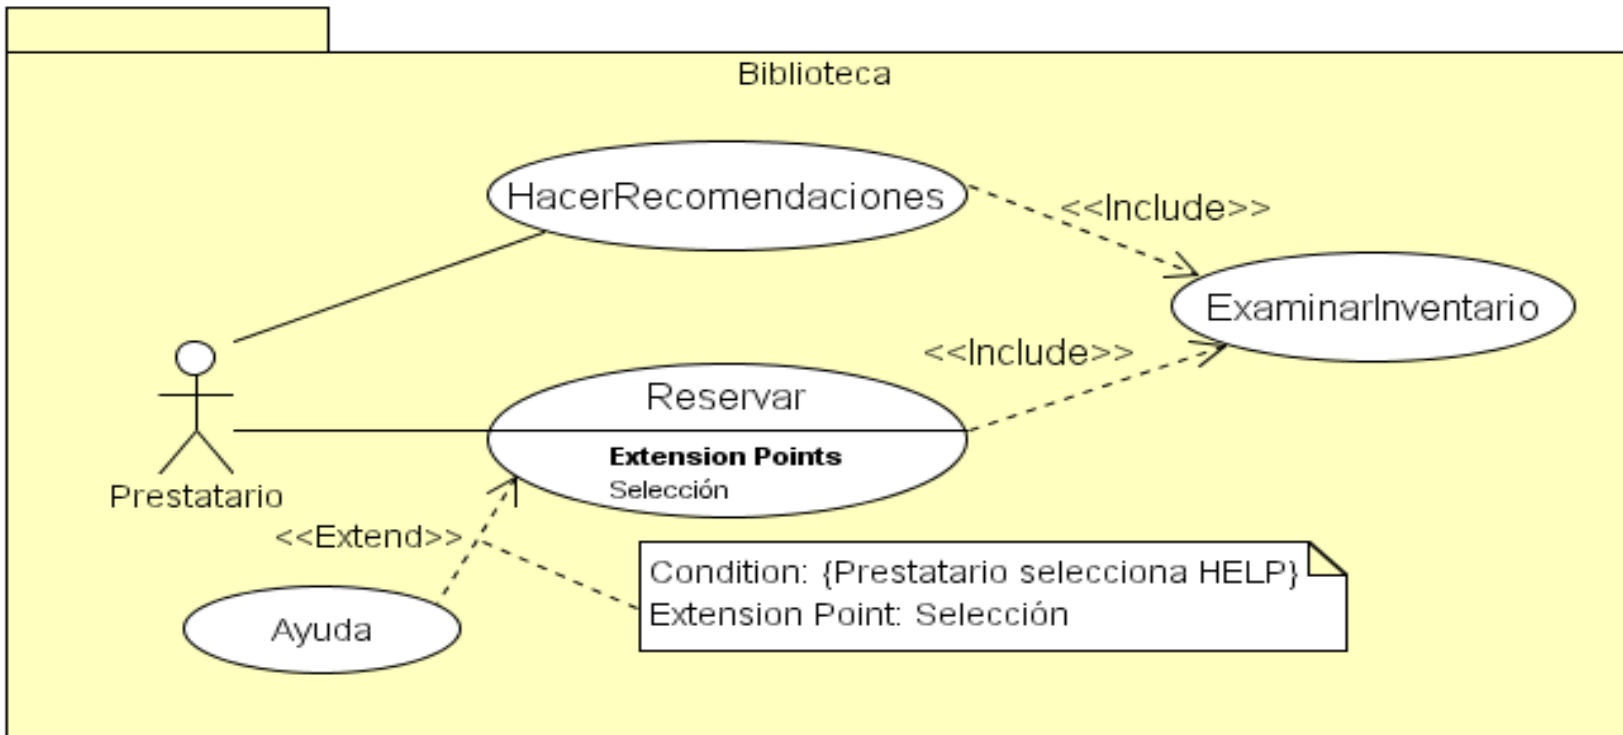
Biblioteca

HacerRecomendaciones

<<Include>>

ExaminarInventario

<<Include>>

Reservar

**Extension Points**
Selección

Prestatario

<<Extend>>

Condition: {Prestatario selecciona HELP}
Extension Point: Selección

Ayuda